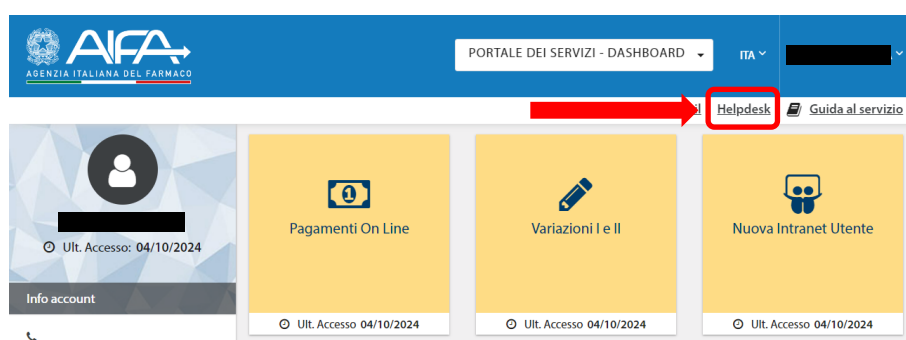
AIFA
AGENZIA ITALIANA DEL FARMACO

PORTALE DEI SERVIZI - DASHBOARD

ITA

Helpdesk

Guida al servizio

Ult. Accesso: 04/10/2024

Info account

Pagamenti On Line

Ult. Accesso 04/10/2024

Variazioni I e II

Ult. Accesso 04/10/2024

Nuova Intranet Utente

Ult. Accesso 04/10/2024